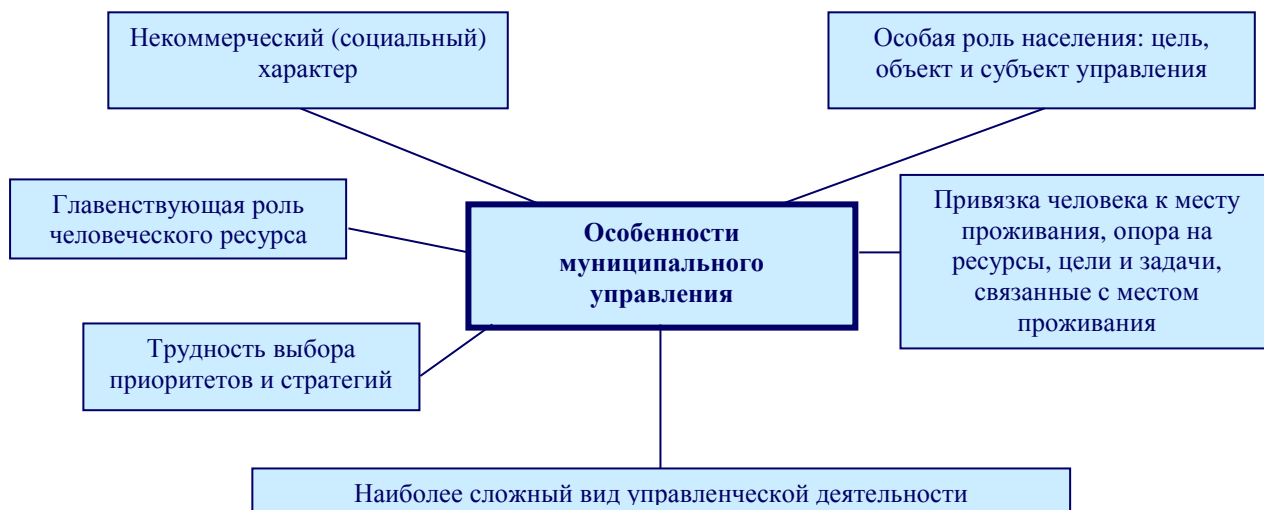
Некоммерческий (социальный) характер

Особая роль населения: цель, объект и субъект управления

Главенствующая роль человеческого ресурса

Особенности муниципального управления

Привязка человека к месту проживания, опора на ресурсы, цели и задачи, связанные с местом проживания

Трудность выбора приоритетов и стратегий

Наиболее сложный вид управленческой деятельности